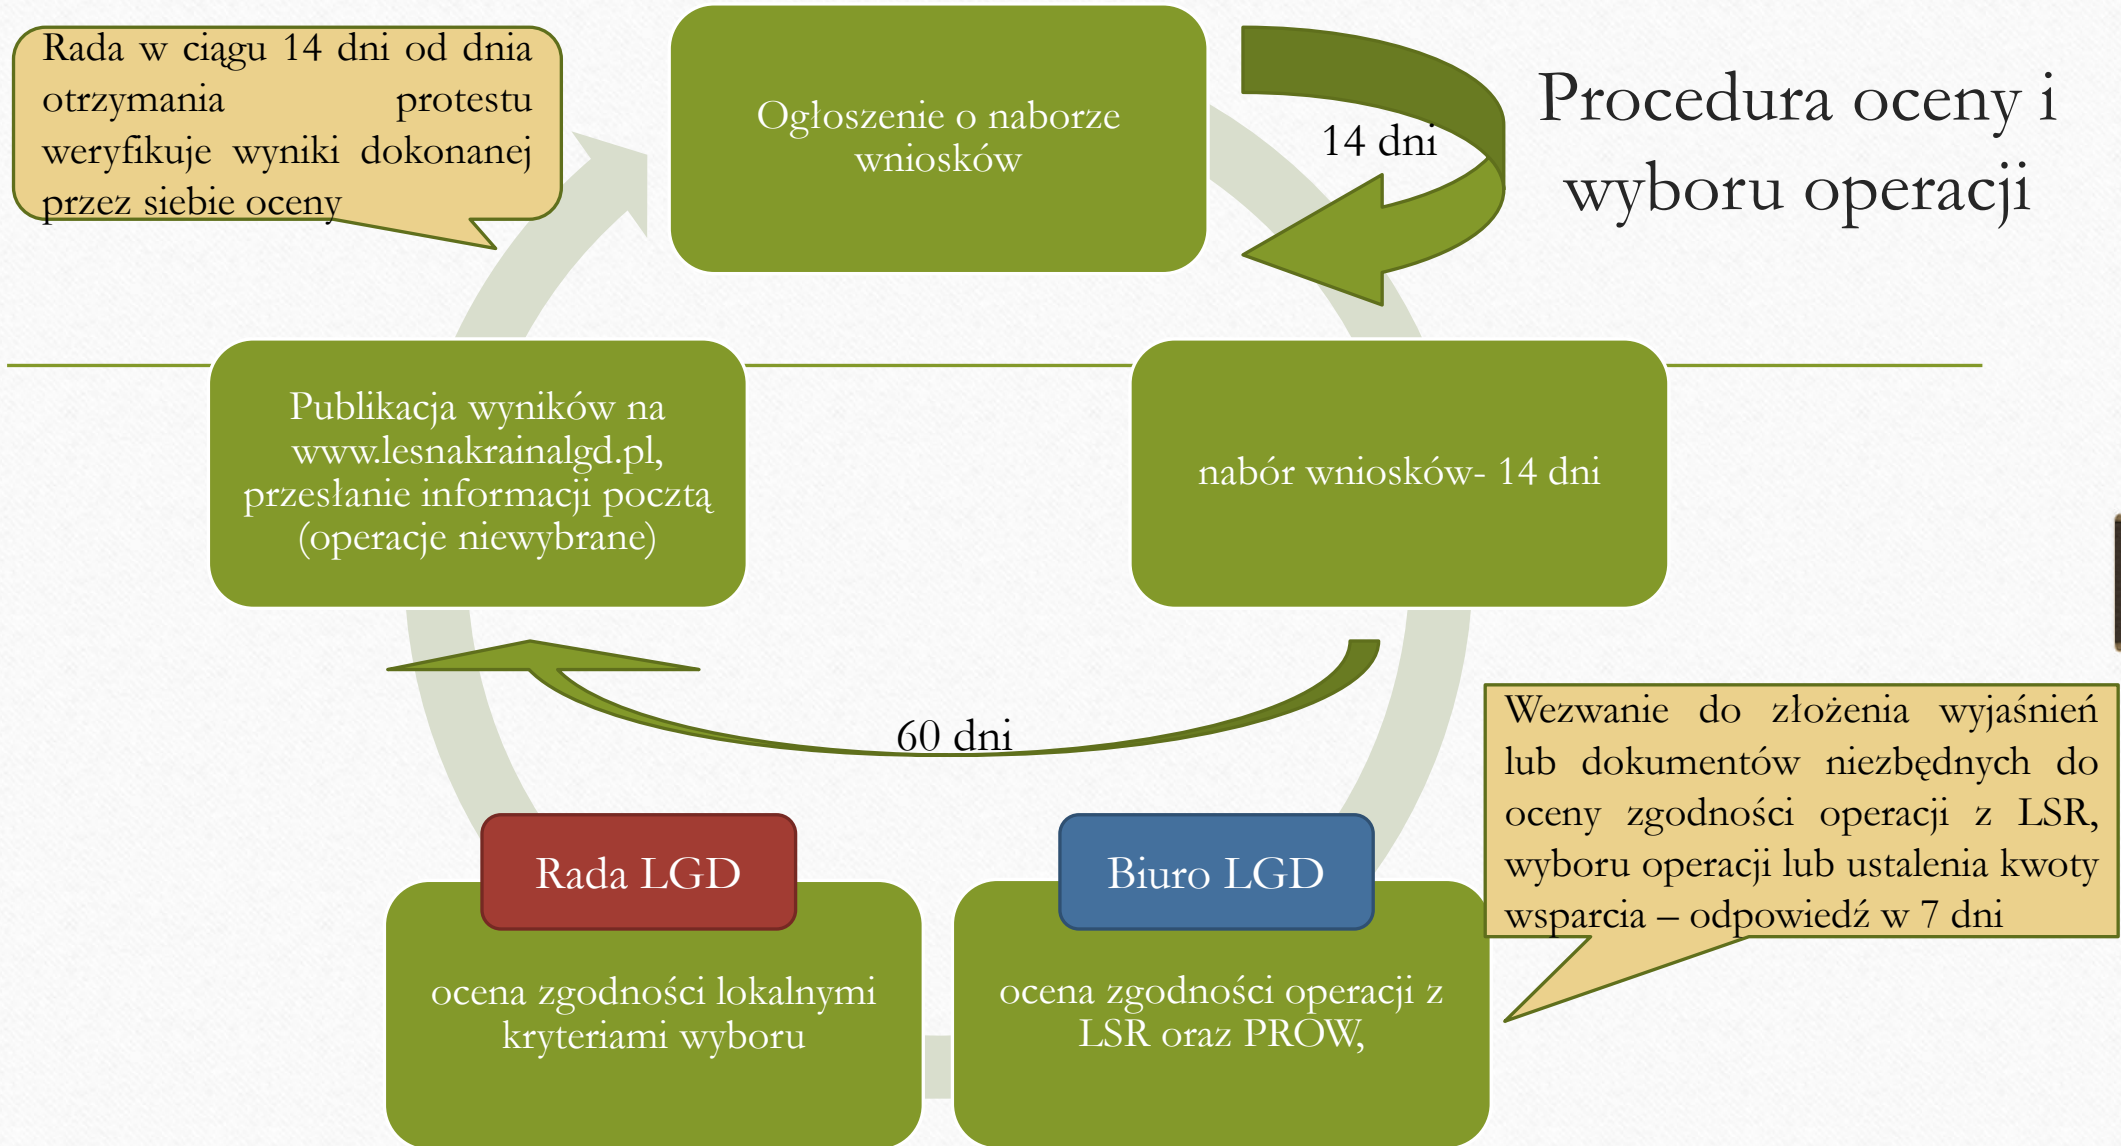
Procedura oceny i wyboru operacji

Rada w ciągu 14 dni od dnia otrzymania protestu weryfikuje wyniki dokonanej przez siebie oceny

Ogłoszenie o naborze wniosków

14 dni

nabór wniosków- 14 dni

Wezwanie do złożenia wyjaśnień lub dokumentów niezbędnych do oceny zgodności operacji z LSR, wyboru operacji lub ustalenia kwoty wsparcia – odpowiedź w 7 dni

Biuro LGD

ocena zgodności operacji z LSR oraz PROW,

Rada LGD

ocena zgodności lokalnymi kryteriami wyboru

60 dni

Publikacja wyników na www.lesnakrainalgd.pl, przesłanie informacji pocztą (operacje niewybrane)